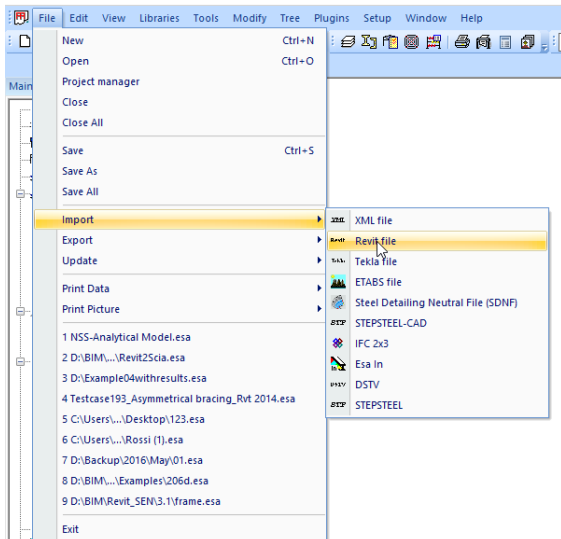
File Edit View Libraries Tools Modify Tree Plugins Setup Window Help

Main

New Ctrl+N
Open Ctrl+O
Project manager
Close
Close All

Save Ctrl+S
Save As
Save All

Import
Export
Update

Print Data
Print Picture

1 NSS-Analytical Model.esa
2 D:\BIM\...\Revit2Scia.esa
3 D:\Example04withresults.esa
4 Testcase193_Asymmetrical bracing_Rvt 2014.esa
5 C:\Users\...\Desktop\123.esa
6 C:\Users\...\Rossi (1).esa
7 D:\Backup\2016\May\01.esa
8 D:\BIM\...\Examples\206d.esa
9 D:\BIM\Revit_SEN\3.1\frame.esa

Exit

XML XML file
Revit Revit file
Tekla Tekla file
ETABS file
Steel Detailing Neutral File (SDNF)
STP STEPSTEEL-CAD
IFC 2x3
Esa In
DSTV DSTV
STP STEPSTEEL